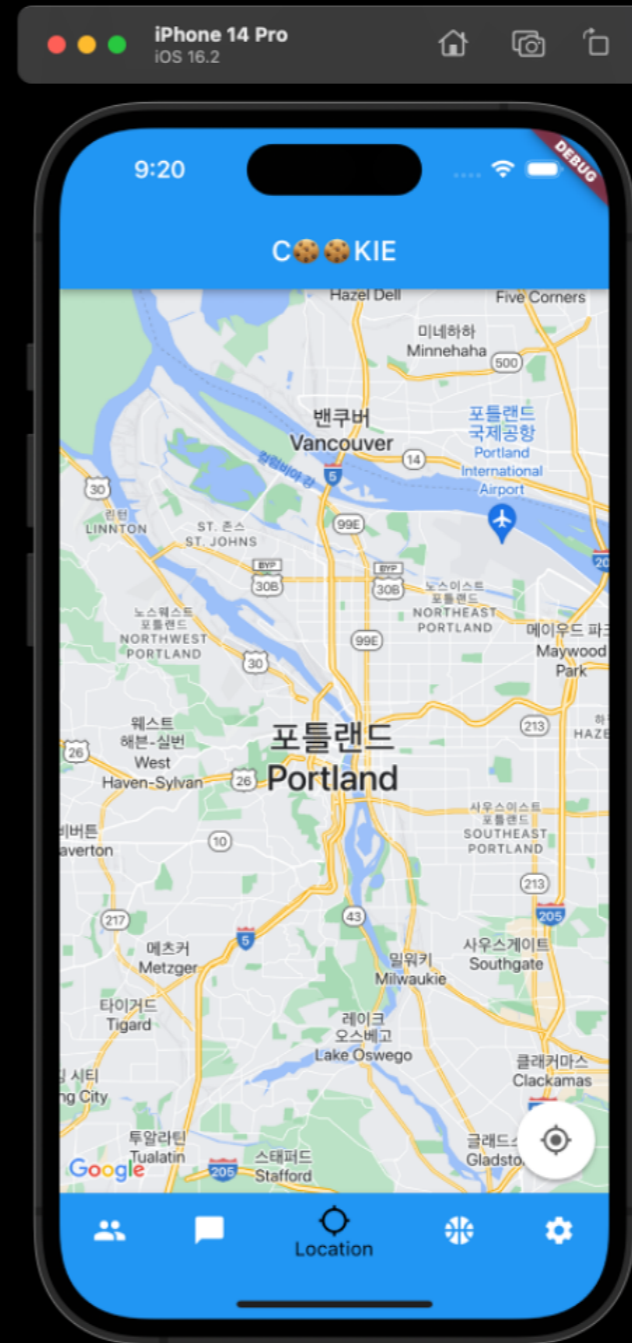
iPhone 14 Pro
iOS 16.2

9:20

DEBUG

C🍪🍪KIE

Hazel Dell
Five Corners
미네하하
Minnehaha
500
밴쿠버
Vancouver
포틀랜드
국제공항
Portland
International
Airport
14
5
컬럼비아 강
30
린턴
LINNTON
ST. 존스
ST. JOHNS
99E
BYP
30B
BYP
30B
노스이스트
포틀랜드
NORTHEAST
PORTLAND
노스웨스트
포틀랜드
NORTHWEST
PORTLAND
99E
메이우드 파크
Maywood
Park
30
213
웨스트
해븐-실번
West
Haven-Sylvan
26
26
포틀랜드
Portland
HAZE
비버튼
averton
사우스이스트
포틀랜드
SOUTHEAST
PORTLAND
10
213
217
43
205
5
메츠거
Metzger
밀워키
Milwaukie
사우스게이트
Southgate
타이거드
Tigard
레이크
오스베고
Lake Oswego
ng 시티
ng City
클래커마스
Clackamas
투알라틴
Tualatin
205
스태퍼드
Stafford
글래드스
Gladsto
Google

Location